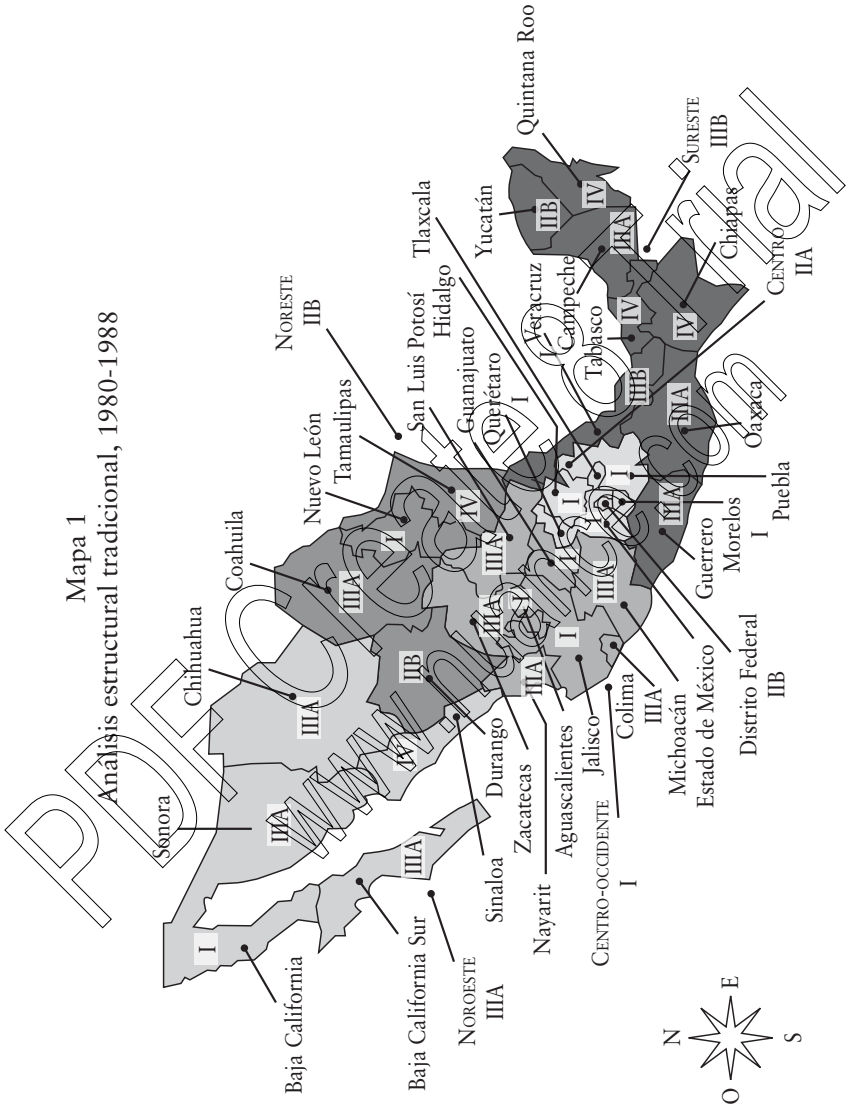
Mapa 1
Análisis estructural tradicional, 1980-1988

Sonora
IIIA
Chihuahua
IIIA
Coahuila
IIIA
Nuevo León
I
Tamaulipas
IV
Noreste
IIB
San Luis Potosí
IIIA
Hidalgo
Guanajuato
Querétaro
I
Veracruz
IIIB
Tlaxcala
Yucatán
IIB
Campeche
IIIA
Quintana Roo
IV
Sureste
IIIB
Chiapas
IV
Centro
IIA
Tabasco
IV
Oaxaca
IIIA
Puebla
I
Morelos
I
Guerrero
IIIA
Distrito Federal
IIB
Estado de México
Michoacán
IIIA
Colima
IIIA
Jalisco
I
Aguascalientes
Zacatecas
IIIA
Durango
IIB
Sinaloa
IV
Nayarit
IIIA
Centro-occidente
I
Baja California
I
Baja California Sur
IIIA
Noroeste
IIIA

N
S
E
O